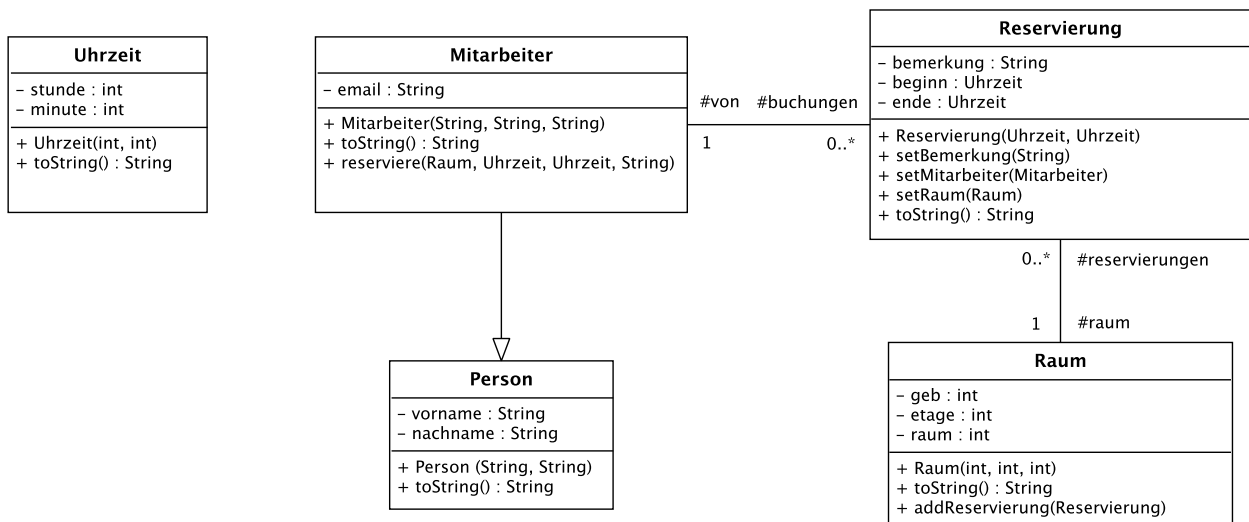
Uhrzeit
– stunde : int
– minute : int
+ Uhrzeit(int, int)
+ toString() : String

Mitarbeiter
– email : String
+ Mitarbeiter(String, String, String)
+ toString() : String
+ reserviere(Raum, Uhrzeit, Uhrzeit, String)

#von
1
#buchungen
0..*

Reservierung
– bemerkung : String
– beginn : Uhrzeit
– ende : Uhrzeit
+ Reservierung(Uhrzeit, Uhrzeit)
+ setBemerkung(String)
+ setMitarbeiter(Mitarbeiter)
+ setRaum(Raum)
+ toString() : String

0..*
#reservierungen
1
#raum

Person
– vorname : String
– nachname : String
+ Person (String, String)
+ toString() : String

Raum
– geb : int
– etage : int
– raum : int
+ Raum(int, int, int)
+ toString() : String
+ addReservierung(Reservierung)